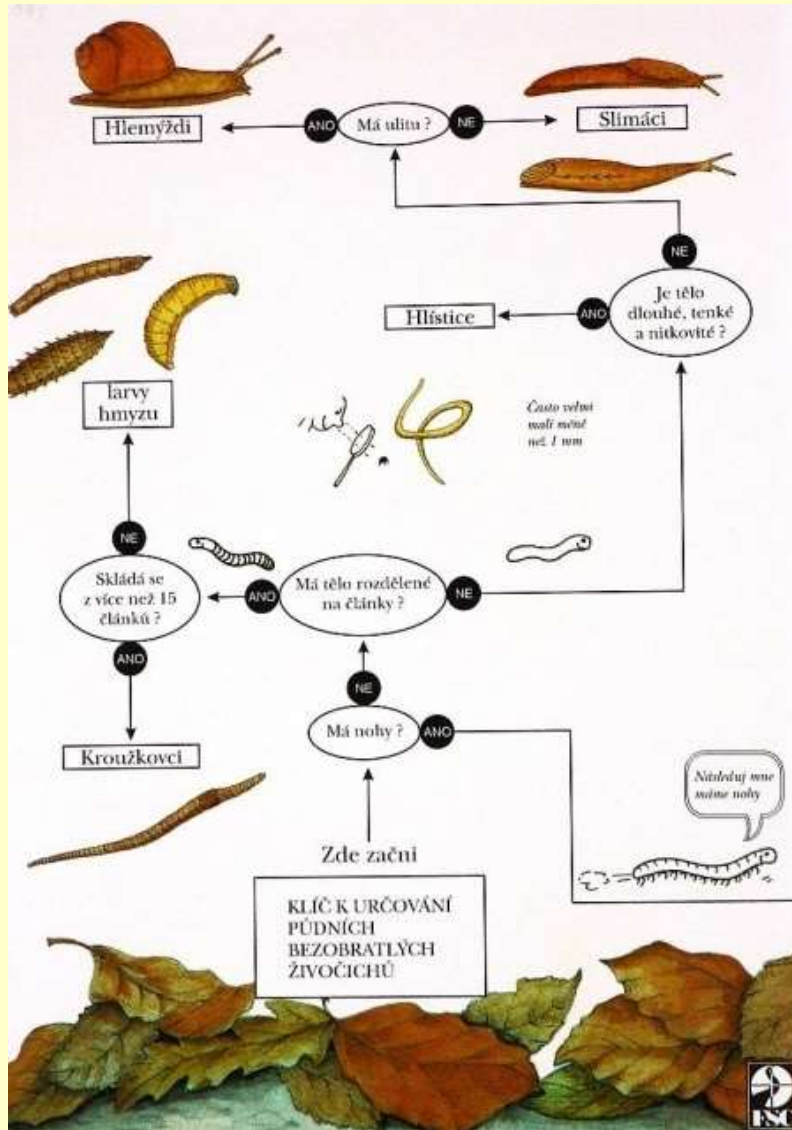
Hlemýždi

ANO

Má ulitu ?

NE

Slimáci

NE

Je tělo dlouhé, tenké a nitkovité ?

ANO

Hlístice

larvy hmyzu

Často velmi malí méně než 1 mm

NE

Skládá se z více než 15 článků ?

ANO

Má tělo rozdělené na články ?

NE

ANO

NE

Má nohy ?

ANO

Kroužkovci

Následuj mne mám nohy

Zde začni

KLÍČ K URČOVÁNÍ PŮDNÍCH BEZOBRATLÝCH ŽIVOČICHŮ

FSC